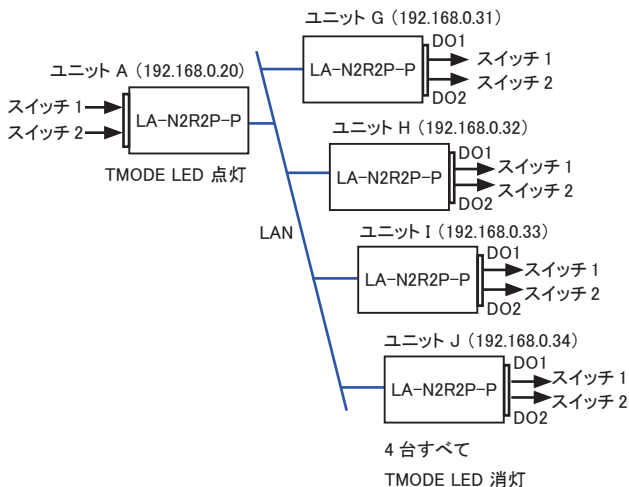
ユニット G（192.168.0.31）

ユニット A（192.168.0.20）

スイッチ 1
スイッチ 2
LA-N2R2P-P
TMODE LED 点灯

LA-N2R2P-P
DO1
スイッチ 1
スイッチ 2
DO2

ユニット H（192.168.0.32）
LA-N2R2P-P
DO1
スイッチ 1
スイッチ 2
DO2

LAN

ユニット I（192.168.0.33）
LA-N2R2P-P
DO1
スイッチ 1
スイッチ 2
DO2

ユニット J（192.168.0.34）
LA-N2R2P-P
DO1
スイッチ 1
スイッチ 2
DO2

4 台すべて
TMODE LED 消灯